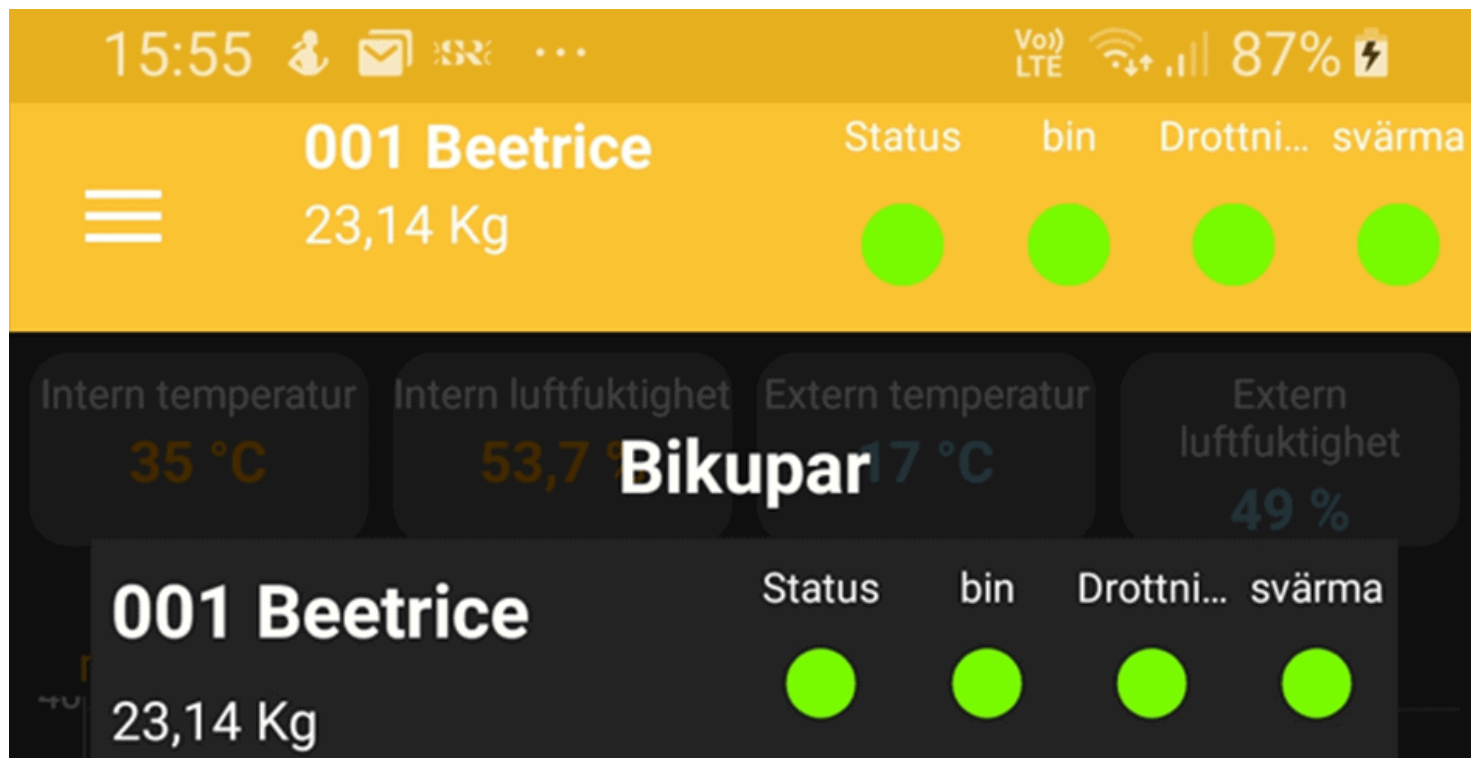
15:55 ⋯ Vo)) LTE 87%

001 Beetrice
23,14 Kg

Status bin Drottni... svärma

Intern temperatur
35 °C

Intern luftfuktighet
53,7 %

Extern temperatur
17 °C

Extern luftfuktighet
49 %

Bikupar

001 Beetrice
23,14 Kg

Status bin Drottni... svärma